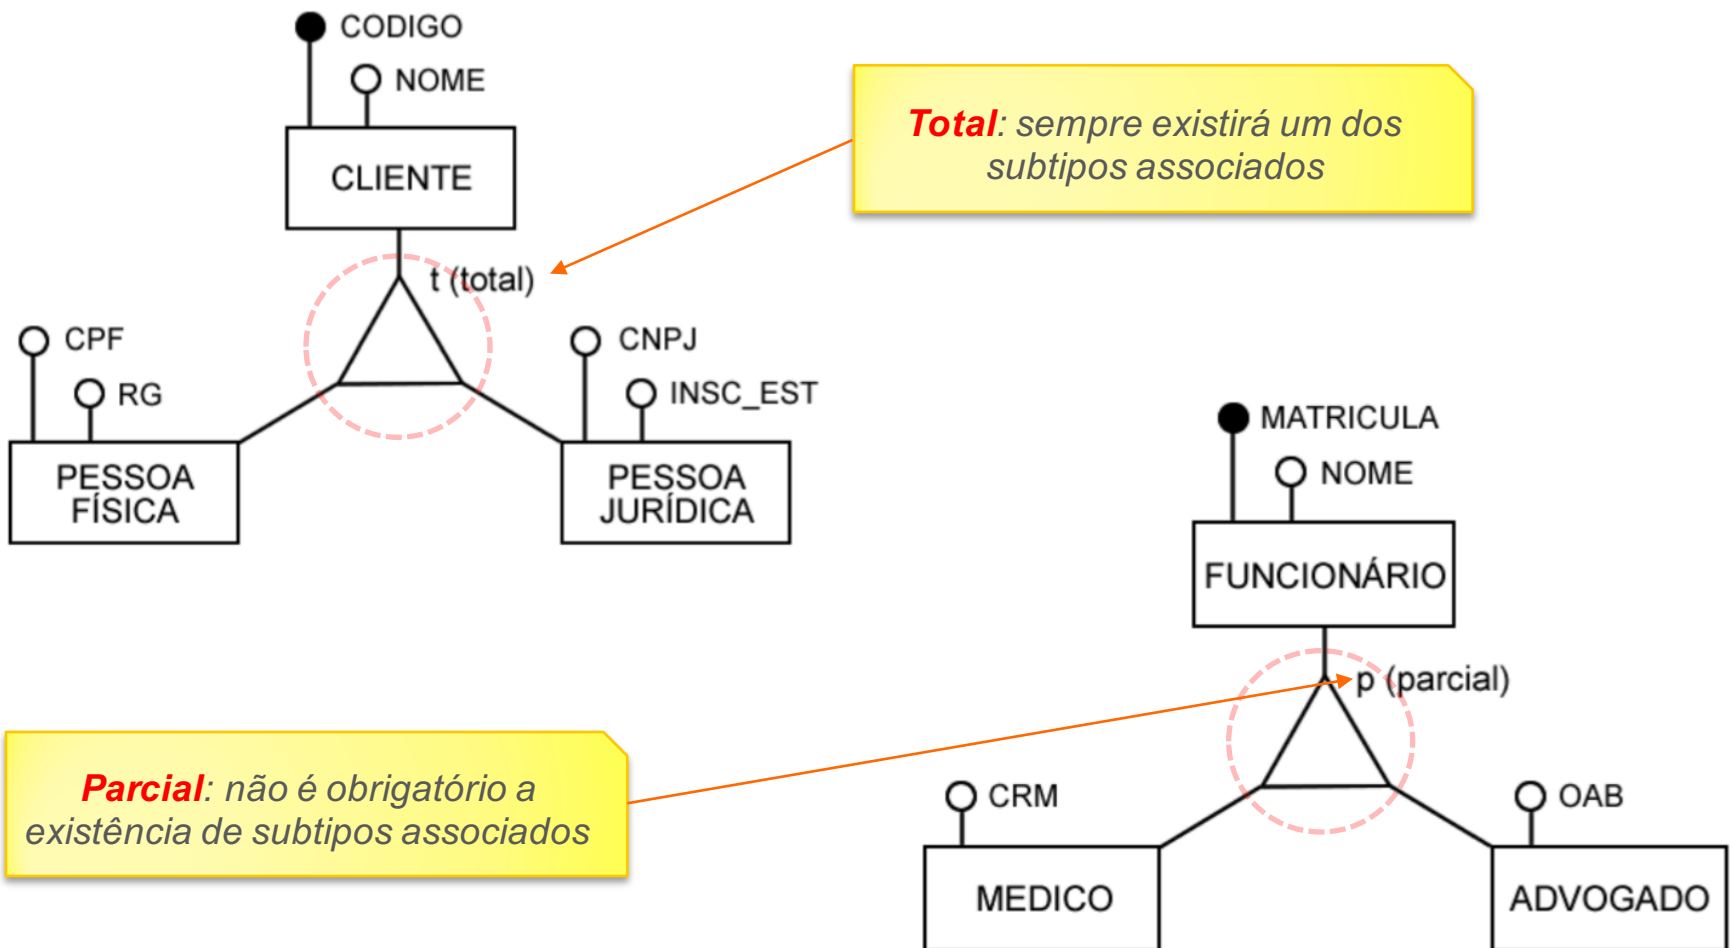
CODIGO
NOME
CLIENTE

Total: sempre existirá um dos subtipos associados

t (total)

CPF
RG
PESSOA FÍSICA

CNPJ
INSC_EST
PESSOA JURÍDICA

MATRICULA
NOME
FUNCIONÁRIO

p (parcial)

Parcial: não é obrigatório a existência de subtipos associados

CRM
MEDICO

OAB
ADVOGADO